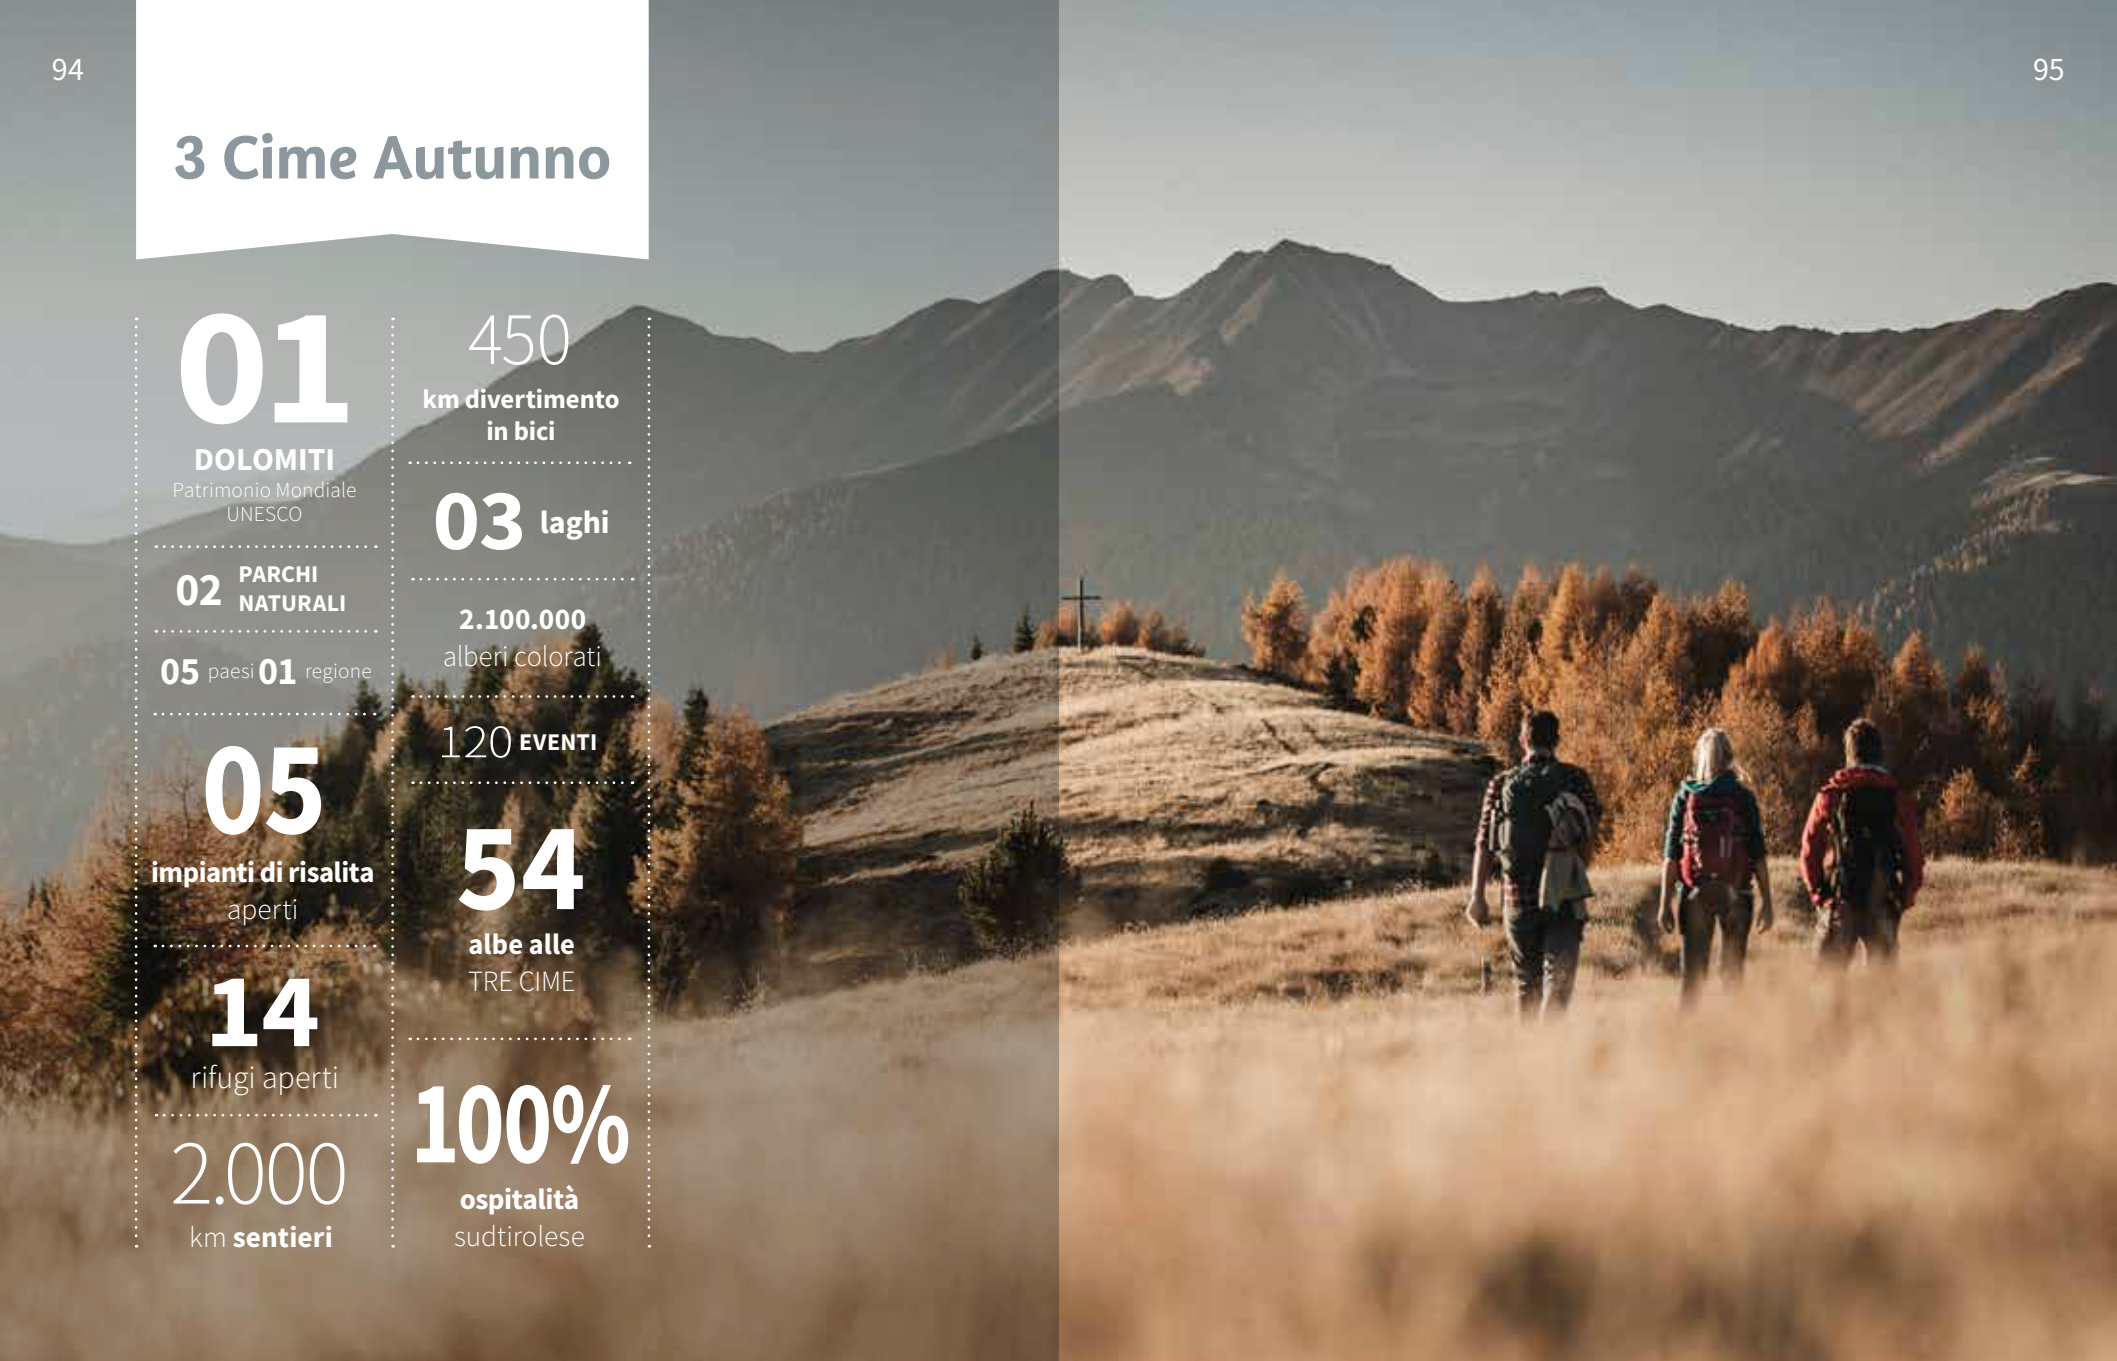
94

95

3 Cime Autunno

01
DOLOMITI
Patrimonio Mondiale UNESCO

02 PARCHI NATURALI

05 paesi 01 regione

05
impianti di risalita aperti

14
rifugi aperti

2.000
km sentieri

450
km divertimento in bici

03 laghi

2.100.000
alberi colorati

120 EVENTI

54
albe alle TRE CIME

100%
ospitalità sudtirolese